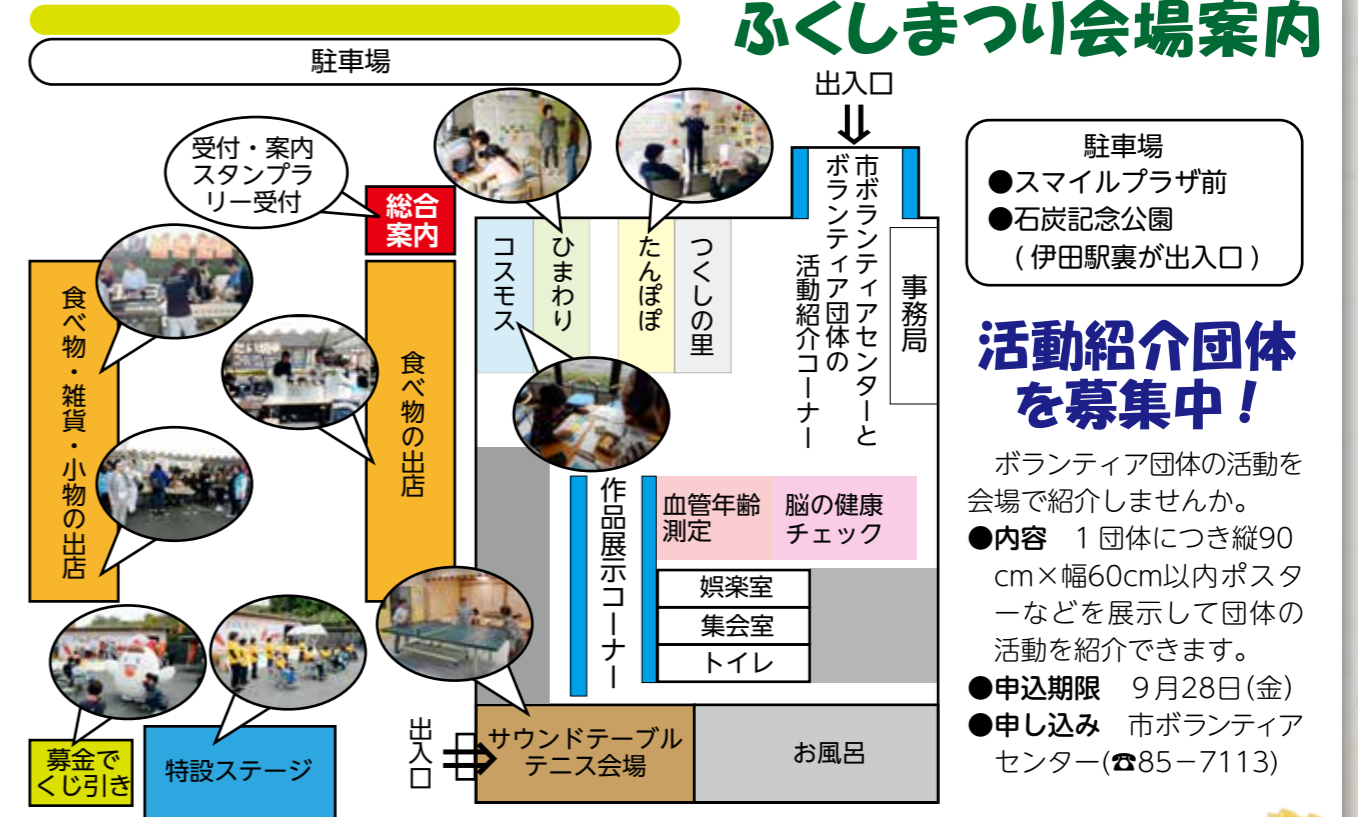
ふくしまつり会場案内

駐車場

出入口

受付・案内
スタンプラリー受付

総合案内

食べ物・雑貨・小物の出店

食べ物の出店

コスモス

ひまわり

たんぽぽ

つくしの里

市ボランティアセンターとボランティア団体の活動紹介コーナー

事務局

作品展示コーナー

血管年齢測定

脳の健康チェック

娯楽室

集会室

トイレ

募金でくじ引き

特設ステージ

出入口

サウンドテーブルテニス会場

お風呂

駐車場
●スマイルプラザ前
●石炭記念公園
（伊田駅裏が出入口）

活動紹介団体を募集中！

ボランティア団体の活動を会場で紹介しませんか。
●内容　1団体につき縦90cm×幅60cm以内ポスターなどを展示して団体の活動を紹介できます。
●申込期限　9月28日(金)
●申し込み　市ボランティアセンター(☎85−7113)